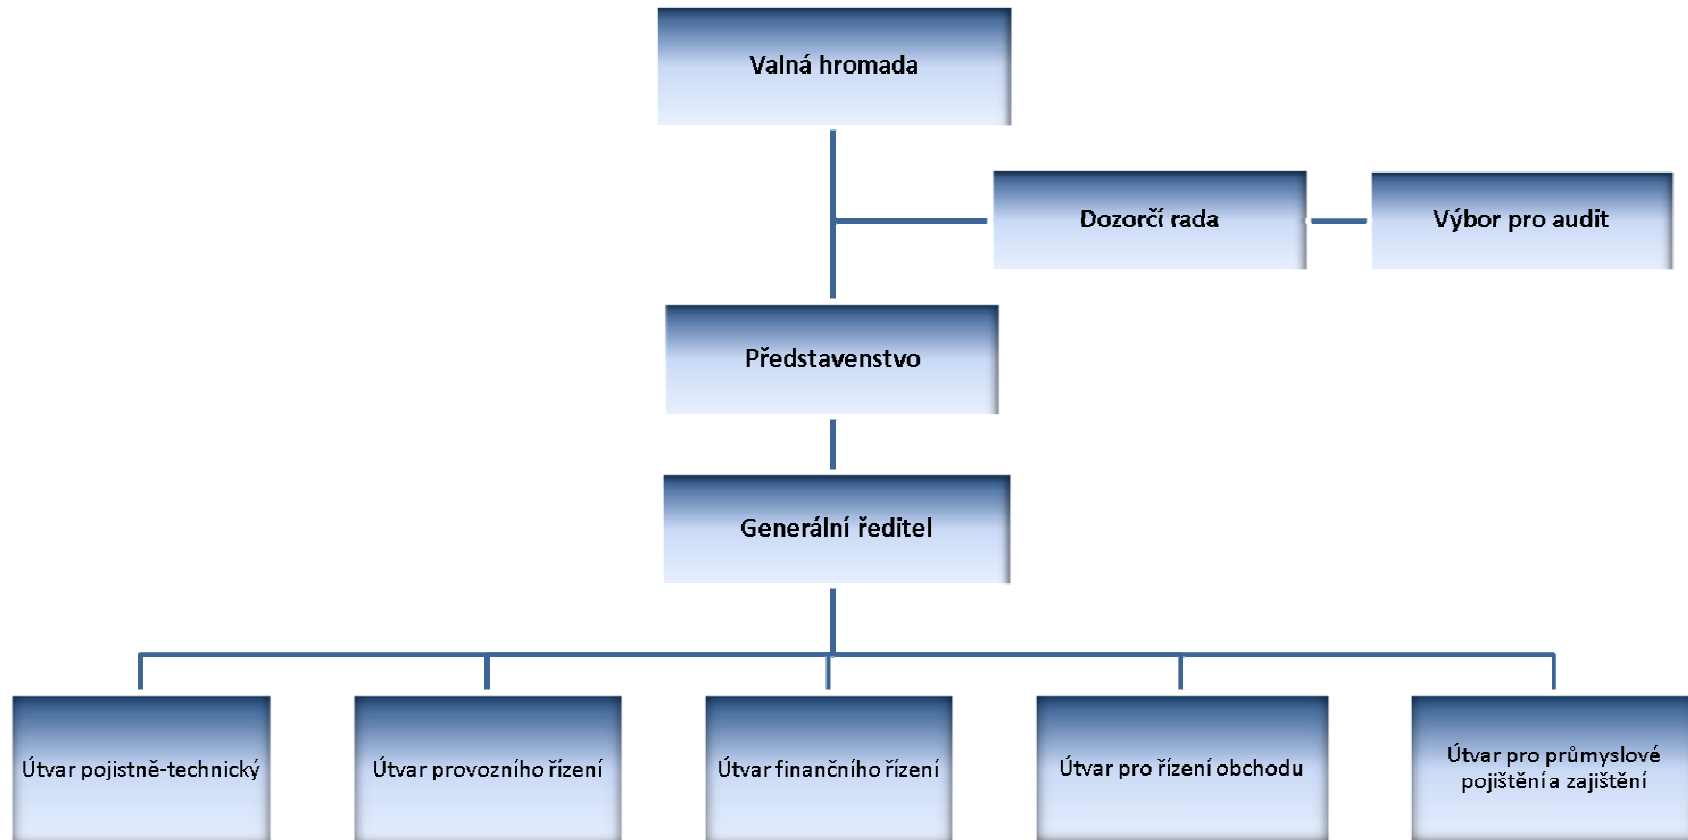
Valná hromada

Dozorčí rada

Výbor pro audit

Představenstvo

Generální ředitel

Útvar pojistně-technický

Útvar provozního řízení

Útvar finančního řízení

Útvar pro řízení obchodu

Útvar pro průmyslové pojištění a zajištění